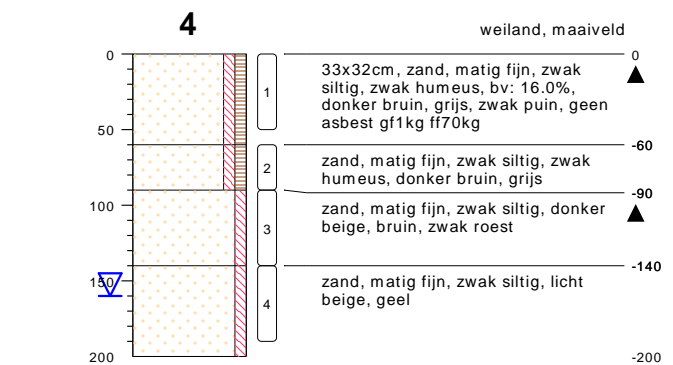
4

weiland, maaiveld

0
50
100
150
200

1
2
3
4

0
33x32cm, zand, matig fijn, zwak siltig, zwak humeus, bv: 16.0%, donker bruin, grijs, zwak puin, geen asbest gf1kg ff70kg

-60
zand, matig fijn, zwak siltig, zwak humeus, donker bruin, grijs

-90
zand, matig fijn, zwak siltig, donker beige, bruin, zwak roest

-140
zand, matig fijn, zwak siltig, licht beige, geel

-200